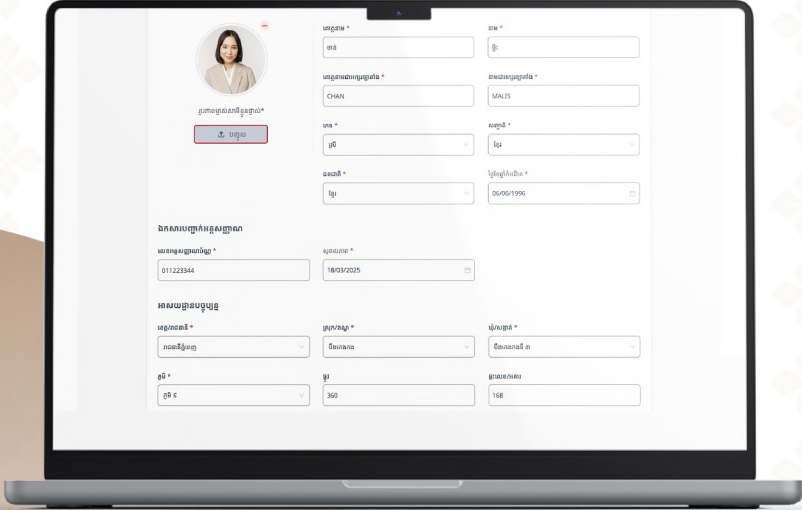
រូបថតផ្ទាល់ខ្លួន*

បញ្ចូល

គោត្តនាម *

ចាន់

នាម *

ម៉ាលី

គោត្តនាមជាអក្សរឡាតាំង *

CHAN

នាមជាអក្សរឡាតាំង *

MALIS

ភេទ *

ស្រី

សញ្ជាតិ *

ខ្មែរ

ជនជាតិ *

ខ្មែរ

ថ្ងៃខែឆ្នាំកំណើត *

06/06/1996

ឯកសារបញ្ជាក់អត្តសញ្ញាណ

លេខអត្តសញ្ញាណប័ណ្ណ *

011223344

សុពលភាព *

18/03/2025

អាសយដ្ឋានបច្ចុប្បន្ន

ខេត្ត/រាជធានី *

រាជធានីភ្នំពេញ

ក្រុង/ស្រុក/ខណ្ឌ *

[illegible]

ឃុំ/សង្កាត់ *

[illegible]

ភូមិ *

ភូមិ ៩

ផ្លូវ

360

ផ្ទះលេខ

168